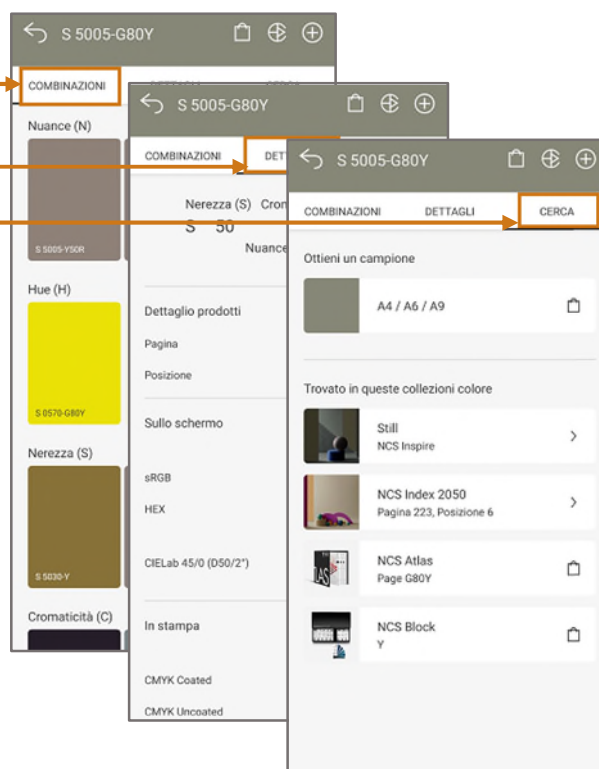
S 5005-G80Y

COMBINAZIONI

Nuance (N)

S 5005-Y50R

Hue (H)

S 0570-G80Y

Nerezza (S)

S 5030-Y

Cromaticità (C)

S 5005-G80Y

COMBINAZIONI DETT

Nerezza (S) Cron
S 50

Nuance

Dettaglio prodotti

Pagina

Posizione

Sullo schermo

sRGB

HEX

CIELab 45/0 (D50/2°)

In stampa

CMYK Coated

CMYK Uncoated

S 5005-G80Y

COMBINAZIONI DETTAGLI CERCA

Ottieni un campione

A4 / A6 / A9

Trovato in queste collezioni colore

Still
NCS Inspire

NCS Index 2050
Pagina 223, Posizione 6

NCS Atlas
Page G80Y

NCS Block
Y